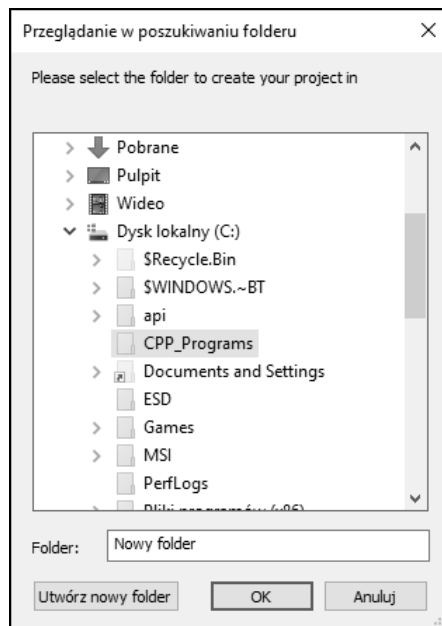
Przeglądanie w poszukiwaniu folderu

×

Please select the folder to create your project in

Pobrane

Pulpit

Wideo

Dysk lokalny (C:)

$Recycle.Bin

$WINDOWS.~BT

api

CPP_Programs

Documents and Settings

ESD

Games

MSI

PerfLogs

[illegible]

Folder: Nowy folder

Utwórz nowy folder

OK

Anuluj